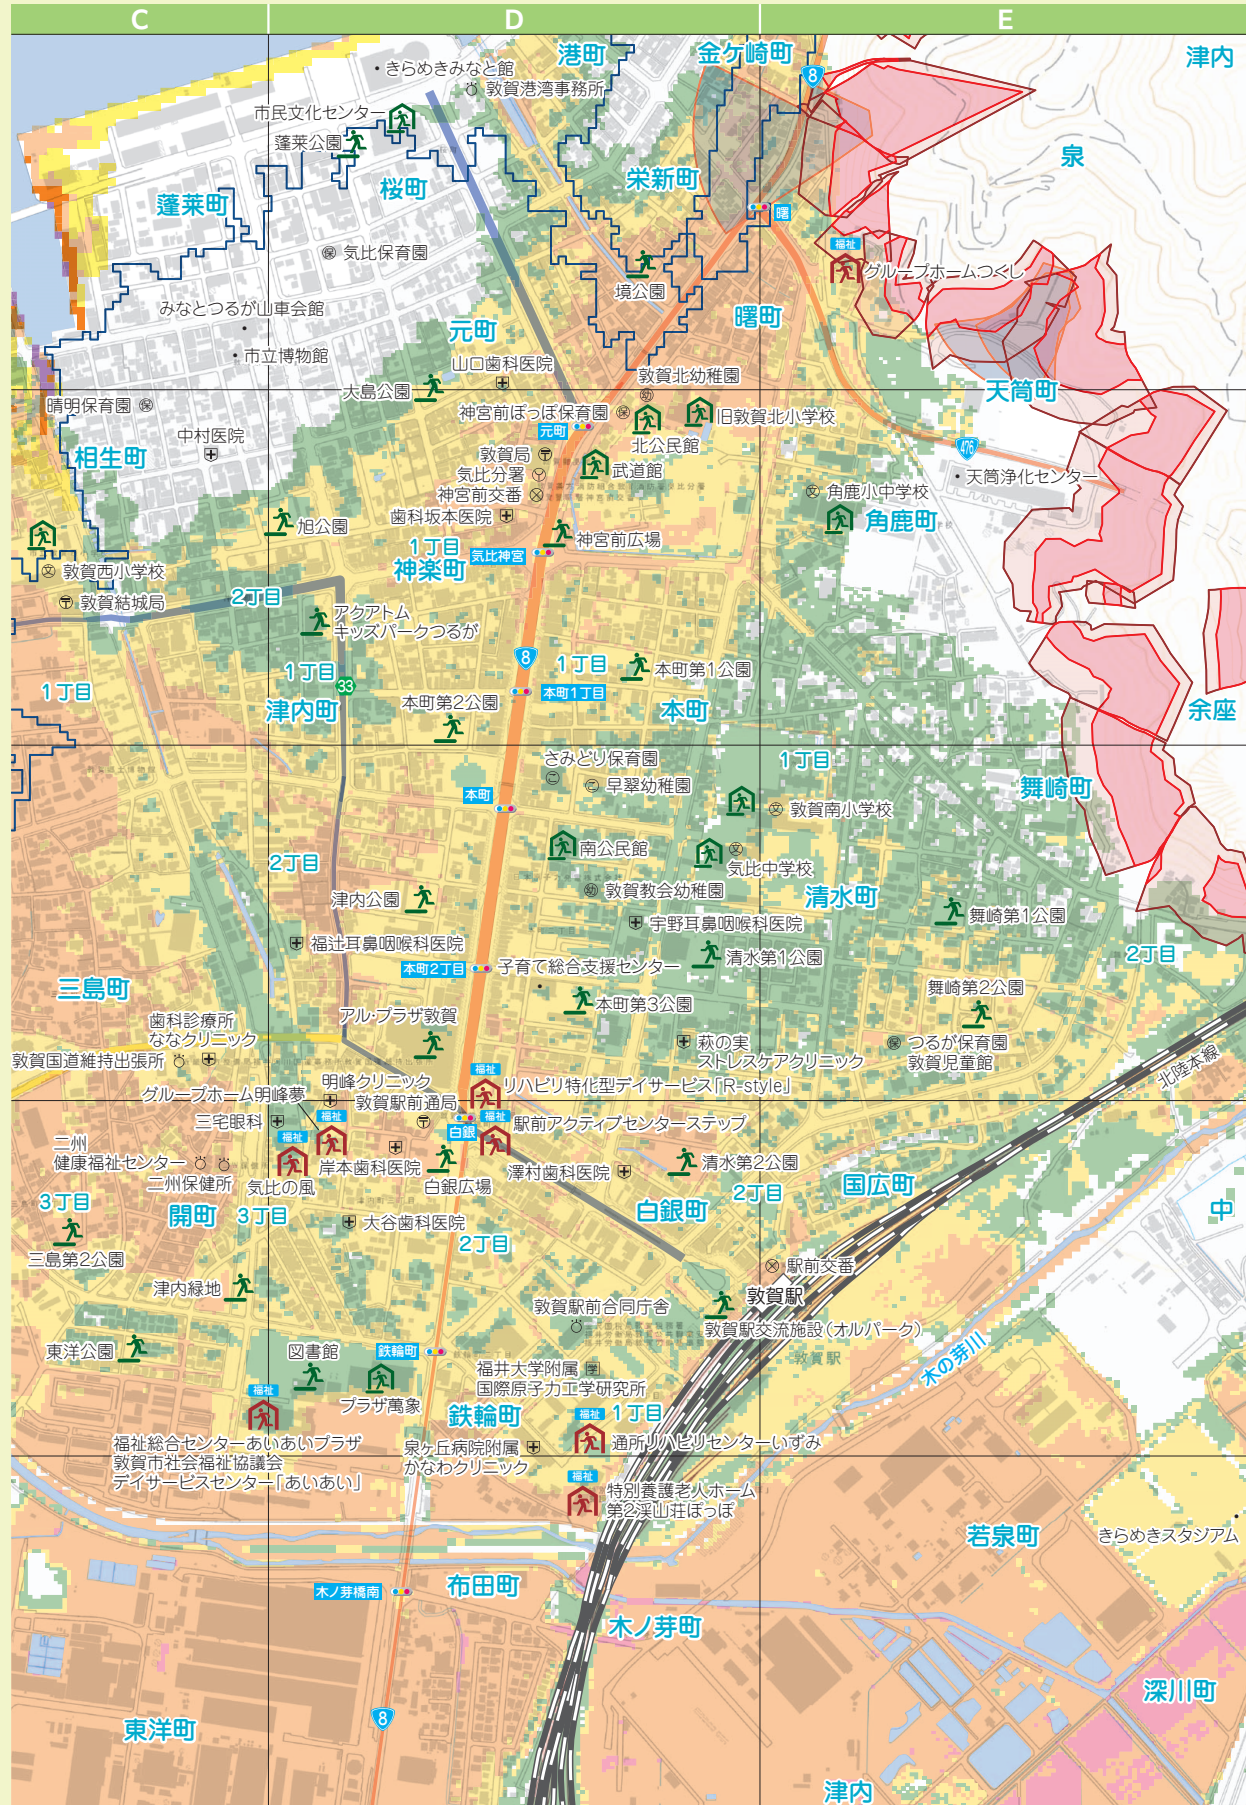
C
D
E

港町
金ケ崎町
津内
・きらめきみなと館
敦賀港湾事務所
8
泉
市民文化センター
蓬莱公園
桜町
栄新町
蓬莱町
暁
気比保育園
福祉
グループホームつくし
境公園
みなとつるが山車会館
元町
曙町
・市立博物館
山口歯科医院
大島公園
敦賀北幼稚園
天筒町
晴明保育園
神宮前ぽっぽ保育園
旧敦賀北小学校
元町
476
中村医院
北公民館
相生町
敦賀局
気比分署
武道館
・天筒浄化センター
神宮前交番
角鹿小中学校
歯科坂本医院
旭公園
角鹿町
神宮前広場
1丁目
気比神宮
敦賀西小学校
神楽町
2丁目
敦賀結城局
アクアトム
キッズパークつるが
8
1丁目
本町第1公園
1丁目
1丁目
33
本町1丁目
余座
津内町
本町第2公園
本町
さみどり保育園
1丁目
早翠幼稚園
本町
舞崎町
敦賀南小学校
南公民館
気比中学校
2丁目
敦賀教会幼稚園
清水町
津内公園
宇野耳鼻咽喉科医院
舞崎第1公園
福辻耳鼻咽喉科医院
清水第1公園
本町2丁目
子育て総合支援センター
2丁目
三島町
舞崎第2公園
本町第3公園
アル・プラザ敦賀
歯科診療所
ななクリニック
萩の実
ストレスケアクリニック
つるが保育園
敦賀児童館
敦賀国道維持出張所
福祉
明峰クリニック
リハビリ特化型デイサービス「R-style」
北陸本線
グループホーム明峰夢
敦賀駅前通局
福祉
三宅眼科
福祉
駅前アクティブセンターステップ
白銀
二州
健康福祉センター
岸本歯科医院
澤村歯科医院
清水第2公園
二州保健所
気比の風
白銀広場
2丁目
国広町
3丁目
開町
3丁目
白銀町
中
大谷歯科医院
2丁目
三島第2公園
駅前交番
津内緑地
敦賀駅
敦賀駅前合同庁舎
敦賀駅交流施設(オルパーク)
図書館
鉄輪町
東洋公園
福井大学附属
国際原子力工学研究所
木の芽川
福祉
プラザ萬象
鉄輪町
福祉
1丁目
福祉総合センターあいあいプラザ
泉ケ丘病院附属
通所リハビリセンターいずみ
敦賀市社会福祉協議会
かなわクリニック
デイサービスセンター「あいあい」
福祉
特別養護老人ホーム
第2渓山荘ぽっぽ
若泉町
きらめきスタジアム
木ノ芽橋南
布田町
木ノ芽町
深川町
8
東洋町
津内